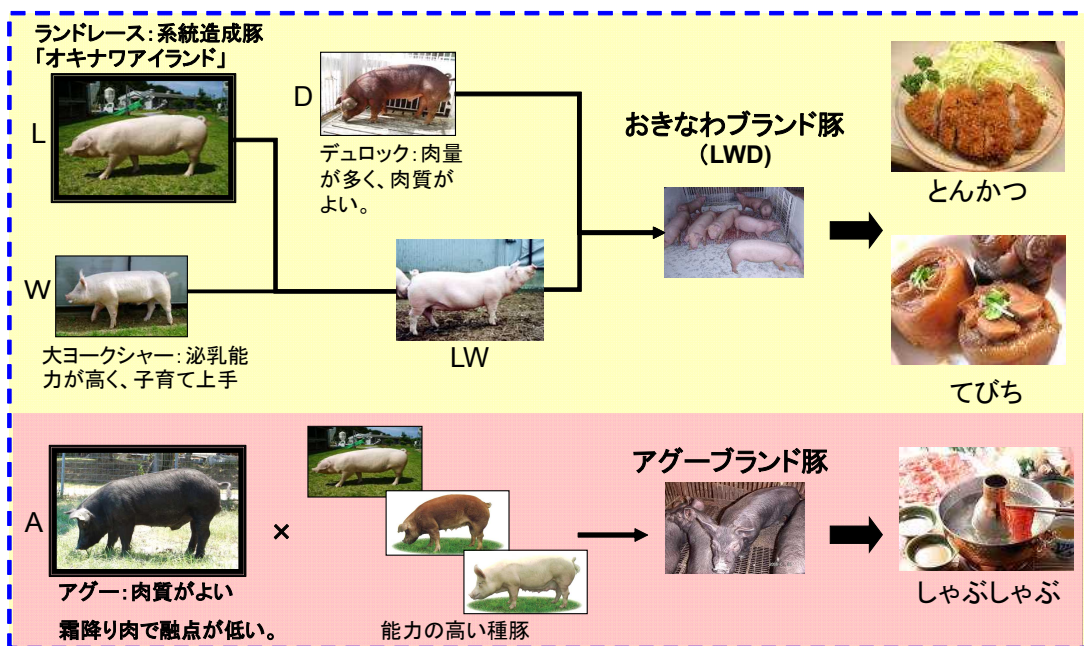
ランドレース：系統造成豚
「オキナワアイランド」

L

W

D

デュロック：肉量が多く、肉質がよい。

大ヨークシャー：泌乳能力が高く、子育て上手

LW

おきなわブランド豚
（LWD）

とんかつ

てびち

A

×

アグー：肉質がよい
霜降り肉で融点が低い。

能力の高い種豚

アグーブランド豚

しゃぶしゃぶ